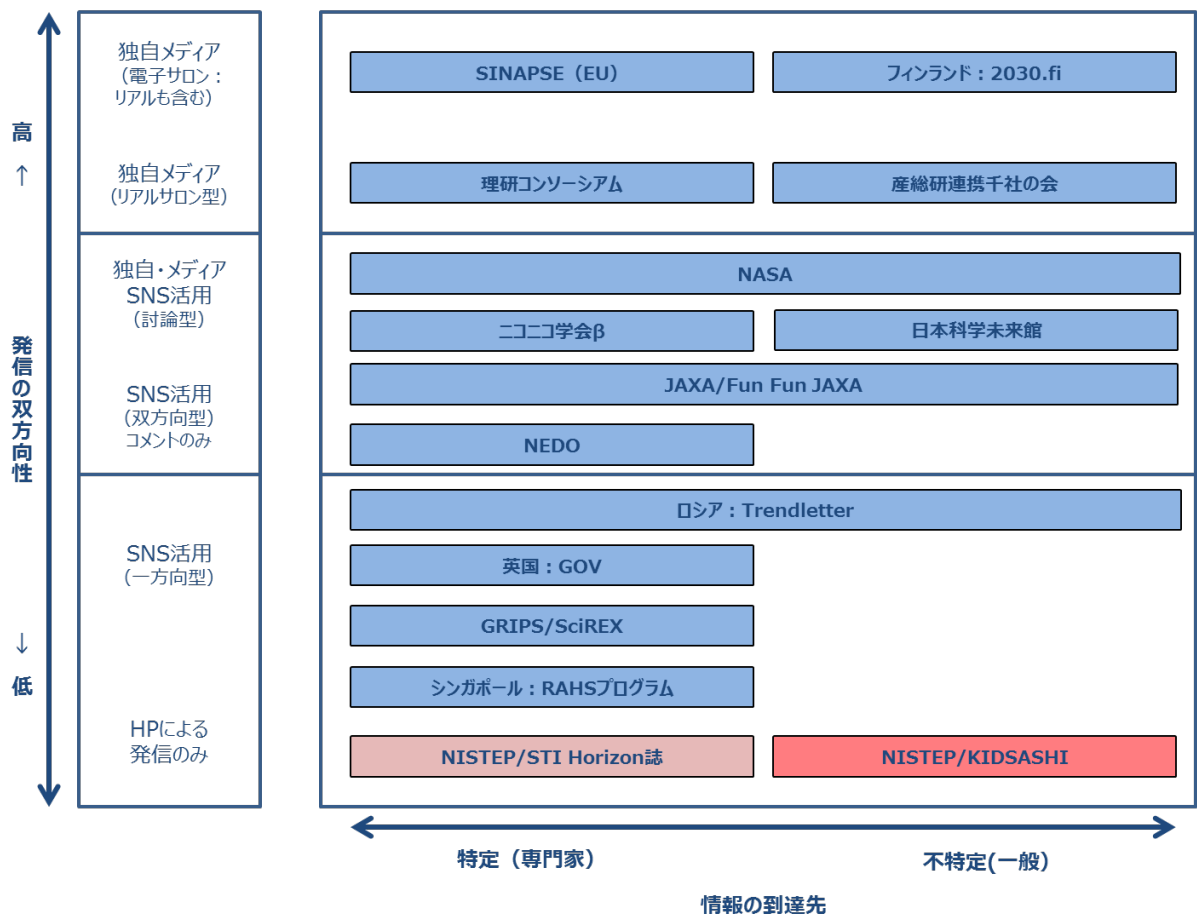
高
↑
発信の双方向性
↓
低

独自メディア
(電子サロン：リアルも含む)

独自メディア
(リアルサロン型)

独自・メディア
SNS活用
(討論型)

SNS活用
(双方向型)
コメントのみ

SNS活用
(一方向型)

HPによる
発信のみ

SINAPSE（EU）

フィンランド：2030.fi

理研コンソーシアム

産総研連携千社の会

NASA

ニコニコ学会β

日本科学未来館

JAXA/Fun Fun JAXA

NEDO

ロシア：Trendletter

英国：GOV

GRIPS/SciREX

シンガポール：RAHSプログラム

NISTEP/STI Horizon誌

NISTEP/KIDSASHI

特定（専門家）

不特定(一般)

情報の到達先